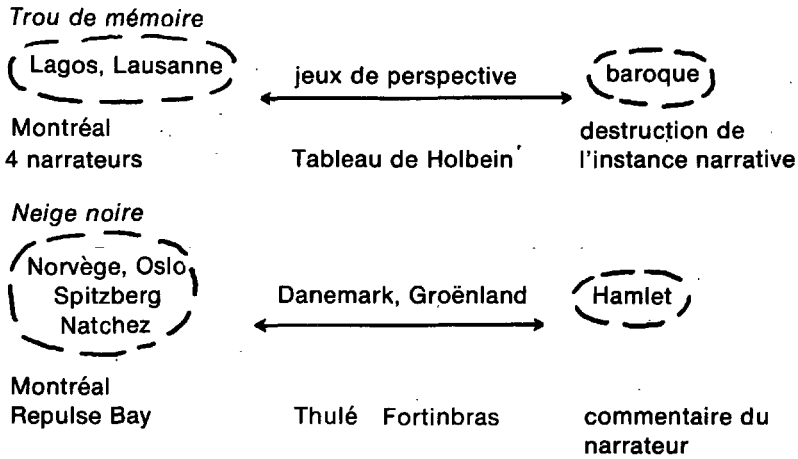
*Trou de mémoire*

Lagos, Lausanne

jeux de perspective

baroque

Montréal
4 narrateurs

Tableau de Holbein

destruction de l'instance narrative

*Neige noire*

Norvège, Oslo
Spitzberg
Natchez

Danemark, Groënland

Hamlet

Montréal
Repulse Bay

Thulé Fortinbras

commentaire du narrateur